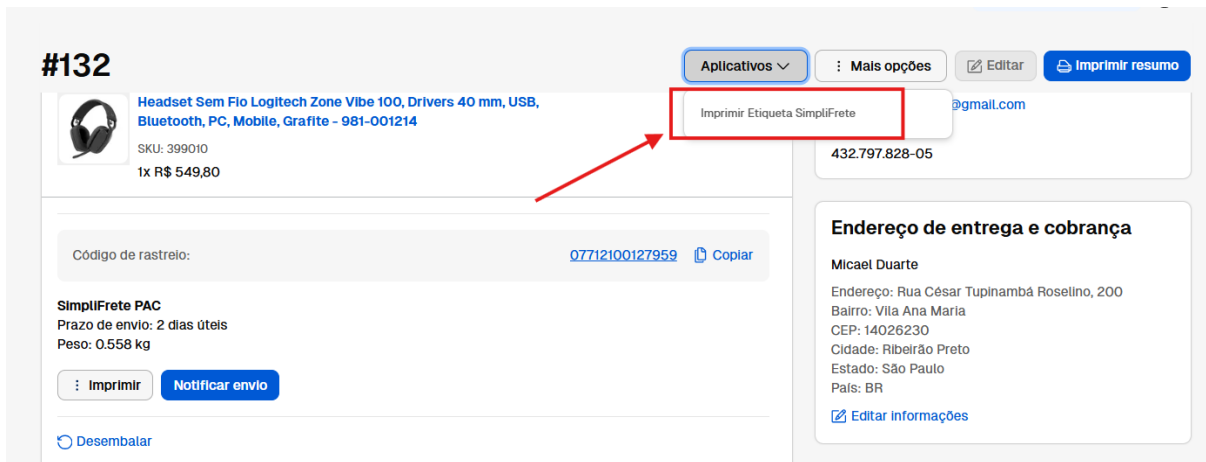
#132

Aplicativos

⋮ Mais opções

Editar

Imprimir resumo

Imprimir Etiqueta SimpliFrete

Headset Sem Fio Logitech Zone Vibe 100, Drivers 40 mm, USB, Bluetooth, PC, Mobile, Grafite - 981-001214

SKU: 399010

1x R$ 549,80

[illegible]@gmail.com

432.797.828-05

Código de rastreio:

07712100127959

Copiar

SimpliFrete PAC

Prazo de envio: 2 dias úteis

Peso: 0.558 kg

⋮ Imprimir

Notificar envio

Desembalar

Endereço de entrega e cobrança

Micael Duarte

Endereço: Rua César Tupinambá Roselino, 200

Bairro: Vila Ana Maria

CEP: 14026230

Cidade: Ribeirão Preto

Estado: São Paulo

País: BR

Editar informações